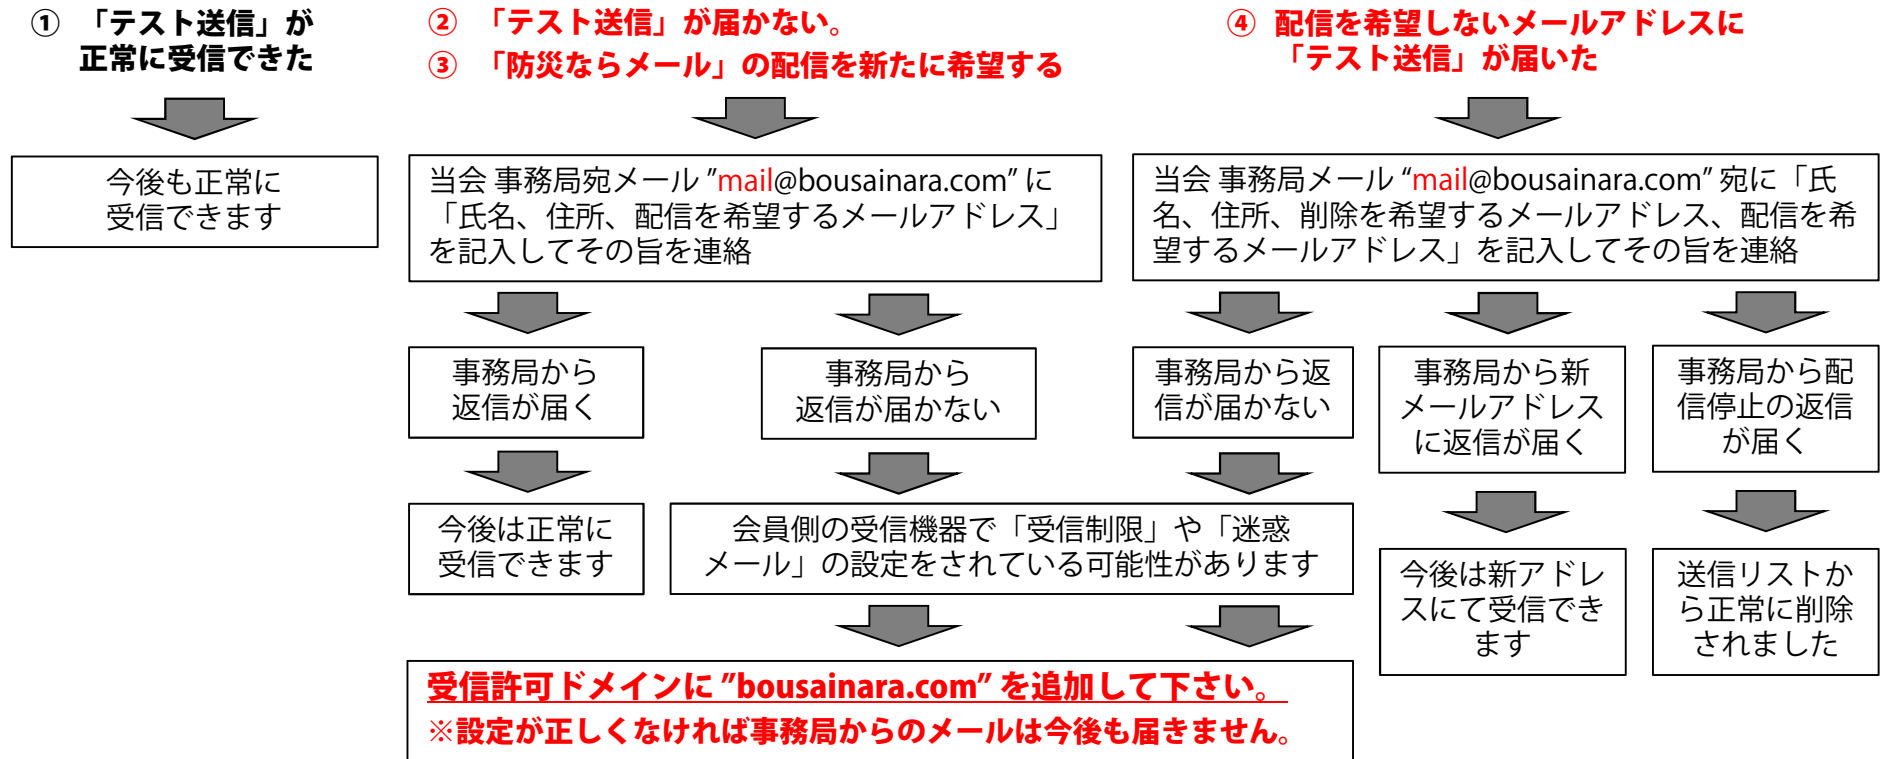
① 「テスト送信」が正常に受信できた

② 「テスト送信」が届かない。
③ 「防災ならメール」の配信を新たに希望する

④ 配信を希望しないメールアドレスに「テスト送信」が届いた

今後も正常に受信できます

当会 事務局宛メール ”mail@bousainara.com” に「氏名、住所、配信を希望するメールアドレス」を記入してその旨を連絡

当会 事務局メール “mail@bousainara.com” 宛に「氏名、住所、削除を希望するメールアドレス、配信を希望するメールアドレス」を記入してその旨を連絡

事務局から返信が届く

事務局から返信が届かない

事務局から返信が届かない

事務局から新メールアドレスに返信が届く

事務局から配信停止の返信が届く

今後は正常に受信できます

会員側の受信機器で「受信制限」や「迷惑メール」の設定をされている可能性があります

今後は新アドレスにて受信できます

送信リストから正常に削除されました

受信許可ドメインに ”bousainara.com” を追加して下さい。
※設定が正しくなければ事務局からのメールは今後も届きません。